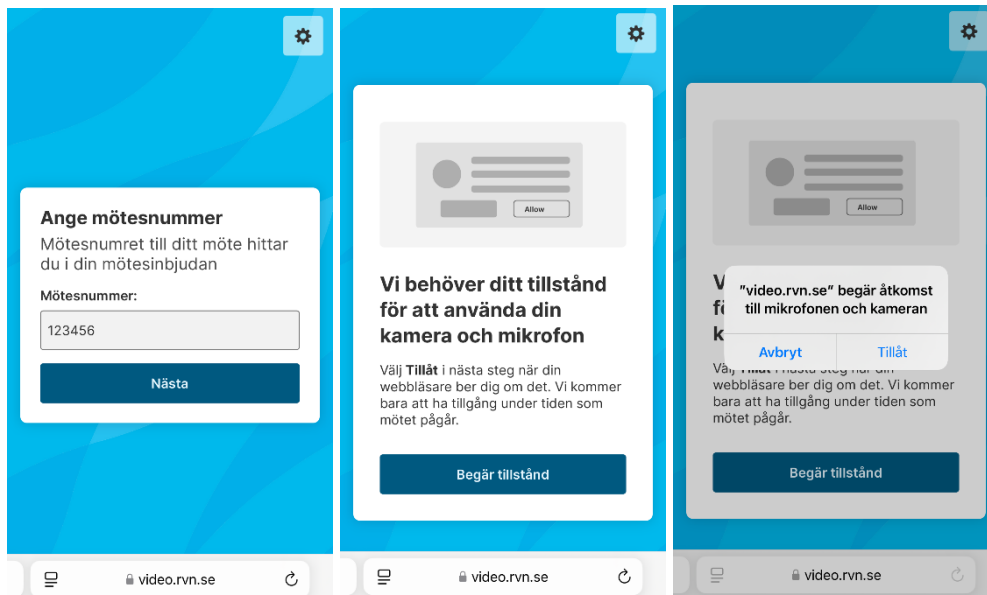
Ange mötesnummer

Mötesnumret till ditt möte hittar du i din mötesinbjudan

Mötesnummer:

123456

Nästa

video.rvn.se

Allow

Vi behöver ditt tillstånd för att använda din kamera och mikrofon

Välj **Tillåt** i nästa steg när din webbläsare ber dig om det. Vi kommer bara att ha tillgång under tiden som mötet pågår.

Begär tillstånd

video.rvn.se

Allow

V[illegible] f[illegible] k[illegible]

"video.rvn.se" begär åtkomst till mikrofonen och kameran

Avbryt

Tillåt

Välj **Tillåt** i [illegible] steg när din webbläsare ber dig om det. Vi kommer bara att ha tillgång under tiden som mötet pågår.

Begär tillstånd

video.rvn.se